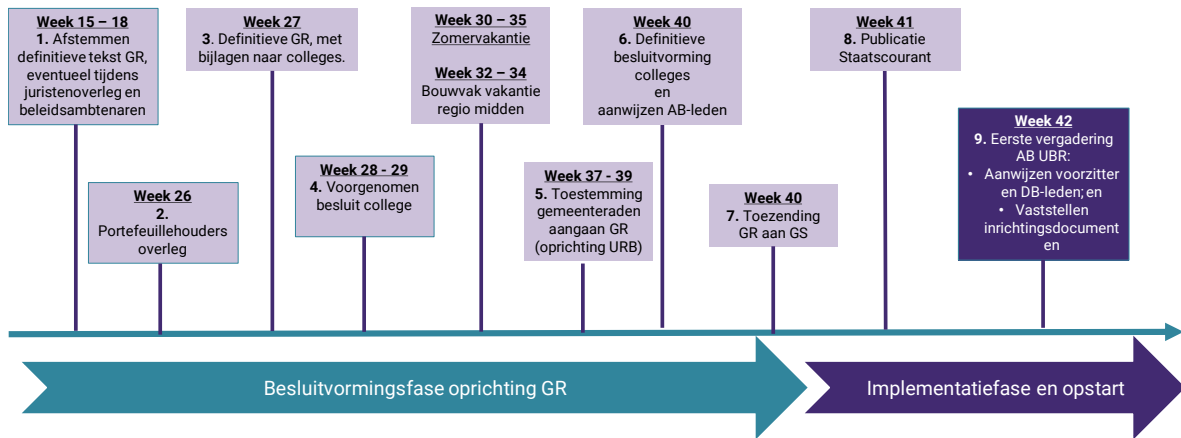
**Week 15 – 18**
**1.** Afstemmen definitieve tekst GR, eventueel tijdens juristenoverleg en beleidsambtenaren

**Week 26**
**2.** Portefeuillehouders overleg

**Week 27**
**3.** Definitieve GR, met bijlagen naar colleges.

**Week 28 - 29**
**4.** Voorgenomen besluit college

**Week 30 – 35**
Zomervakantie

**Week 32 – 34**
Bouwvak vakantie regio midden

**Week 37 - 39**
**5.** Toestemming gemeenteraden aangaan GR (oprichting URB)

**Week 40**
**6.** Definitieve besluitvorming colleges en aanwijzen AB-leden

**Week 40**
**7.** Toezending GR aan GS

**Week 41**
**8.** Publicatie Staatscourant

**Week 42**
**9.** Eerste vergadering AB UBR:
• Aanwijzen voorzitter en DB-leden; en
• Vaststellen inrichtingsdocumenten

Besluitvormingsfase oprichting GR

Implementatiefase en opstart